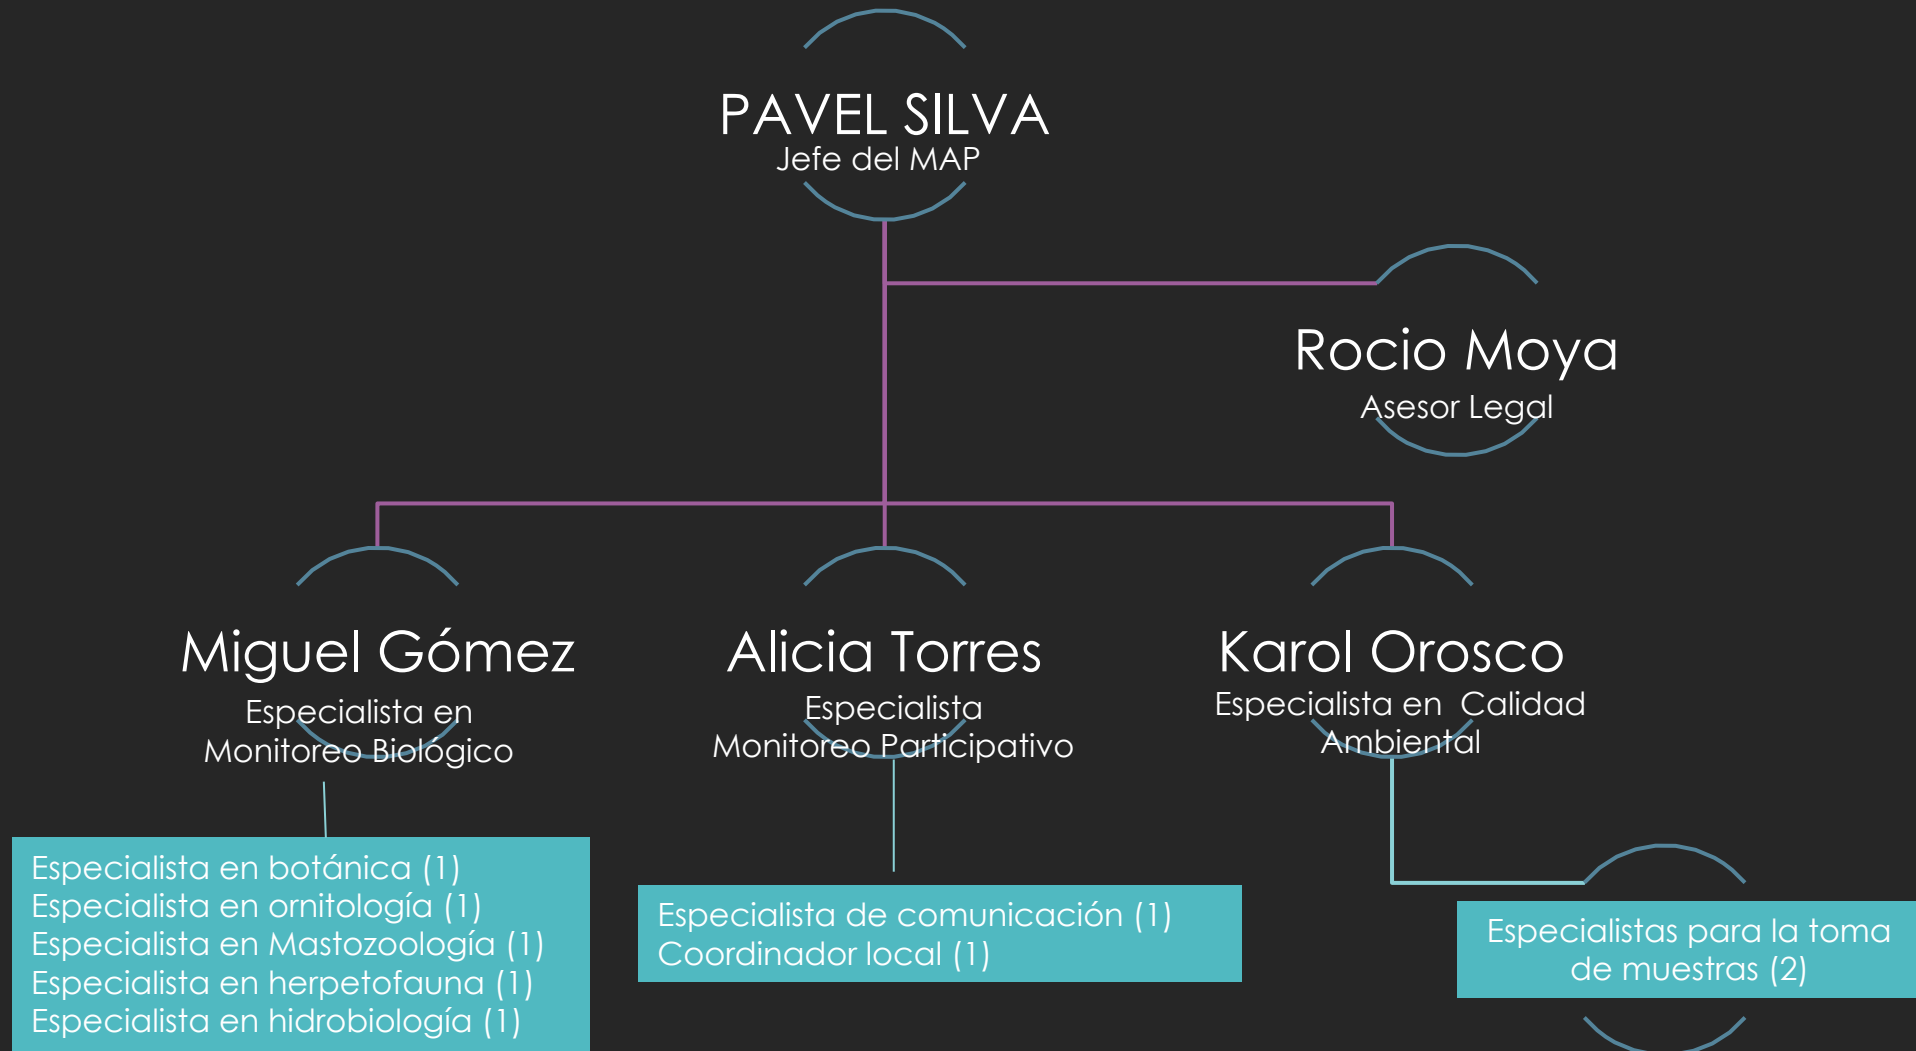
PAVEL SILVA
Jefe del MAP

Rocio Moya
Asesor Legal

Miguel Gómez
Especialista en Monitoreo Biológico

Alicia Torres
Especialista Monitoreo Participativo

Karol Orosco
Especialista en Calidad Ambiental

Especialista en botánica (1)
Especialista en ornitología (1)
Especialista en Mastozoología (1)
Especialista en herpetofauna (1)
Especialista en hidrobiología (1)

Especialista de comunicación (1)
Coordinador local (1)

Especialistas para la toma de muestras (2)